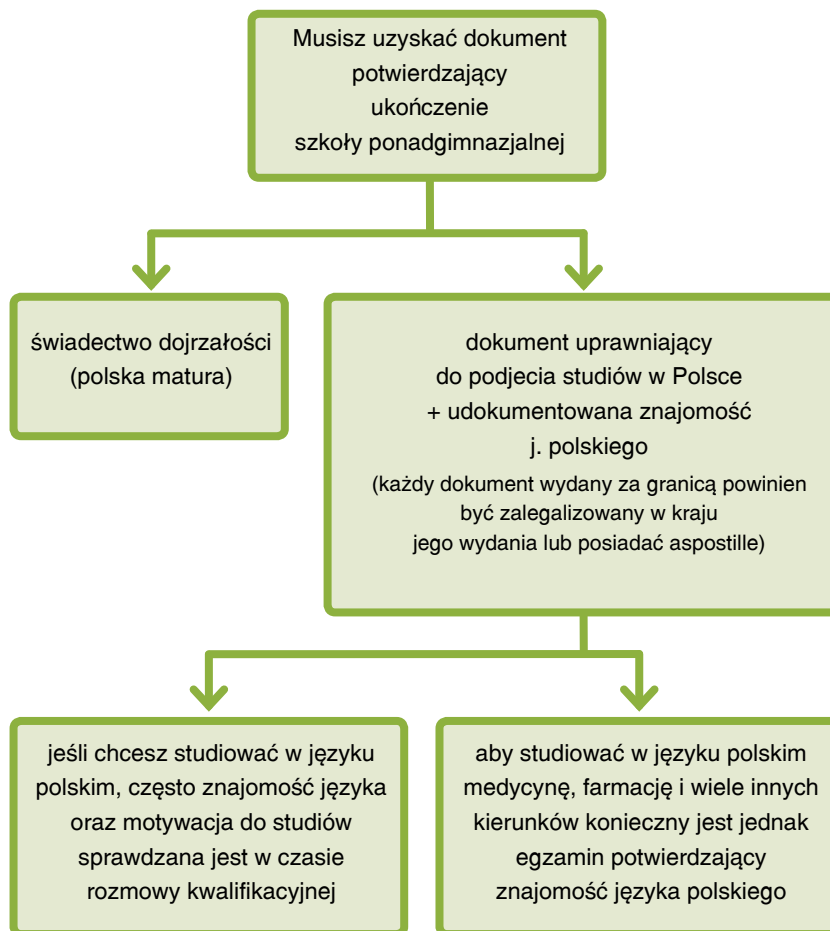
Musisz uzyskać dokument potwierdzający ukończenie szkoły ponadgimnazjalnej

świadectwo dojrzałości (polska matura)

dokument uprawniający do podjecia studiów w Polsce + udokumentowana znajomość j. polskiego

(każdy dokument wydany za granicą powinien być zalegalizowany w kraju jego wydania lub posiadać aspostille)

jeśli chcesz studiować w języku polskim, często znajomość języka oraz motywacja do studiów sprawdzana jest w czasie rozmowy kwalifikacyjnej

aby studiować w języku polskim medycynę, farmację i wiele innych kierunków konieczny jest jednak egzamin potwierdzający znajomość języka polskiego